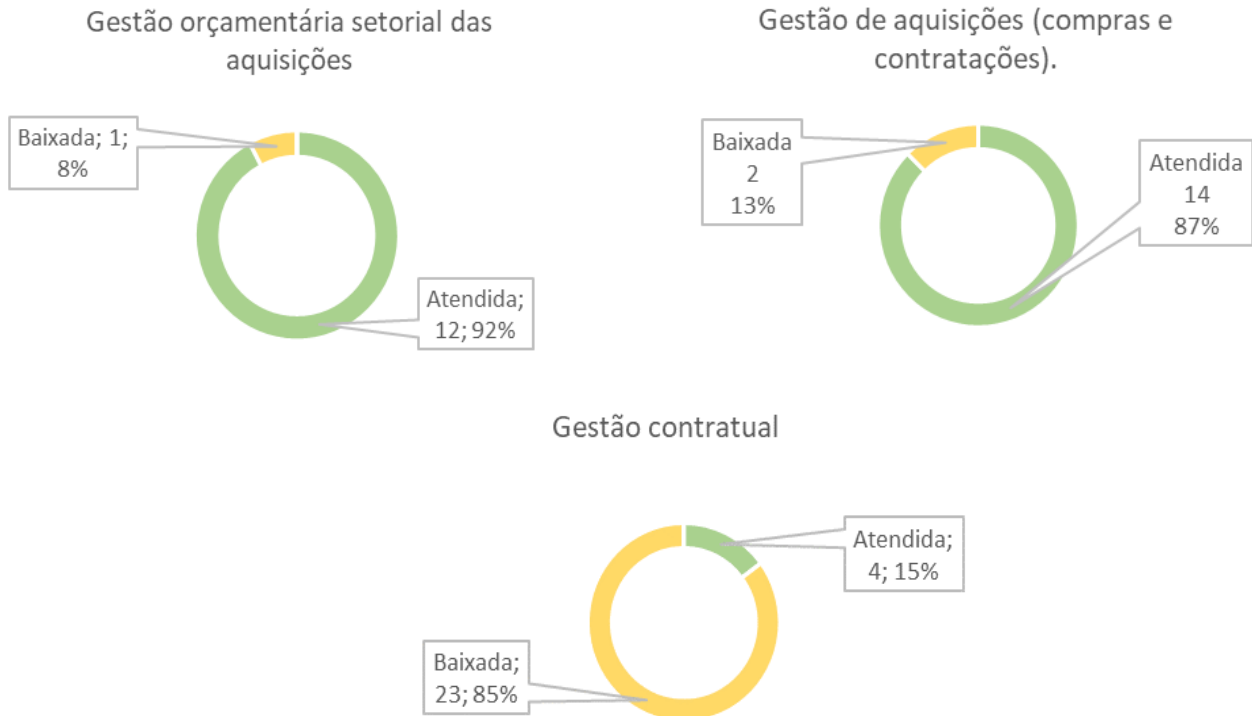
Gestão orçamentária setorial das aquisições

Baixada; 1; 8%

Atendida; 12; 92%

Gestão de aquisições (compras e contratações).

Baixada 2 13%

Atendida 14 87%

Gestão contratual

Atendida; 4; 15%

Baixada; 23; 85%